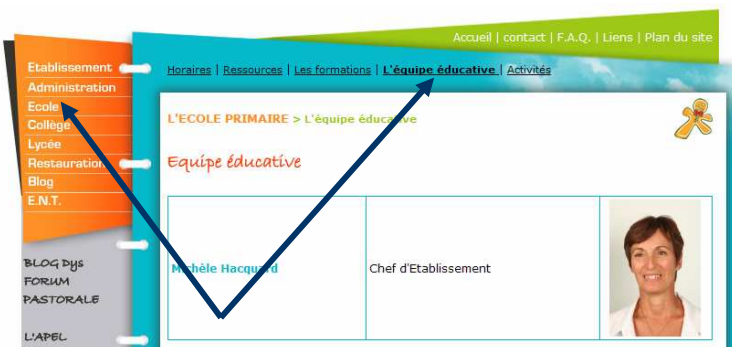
Accueil | contact | F.A.Q. | Liens | Plan du site

Etablissement
Administration
Ecole
Collège
Lycée
Restauration
Blog
E.N.T.

Horaires | Ressources | Les formations | L'équipe éducative | Activités

L'ECOLE PRIMAIRE > L'équipe éducative

Equipe éducative

| Michèle Hacquard | Chef d'Etablissement | |
|---|---|---|

BLOG Dys
FORUM
PASTORALE

L'APEL